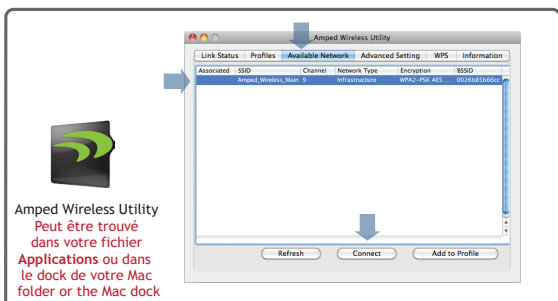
Amped Wireless Utility

| Link Status | Profiles | Available Network | Advanced Setting | WPS | Information |
|---|---|---|---|---|---|

| Associated | SSID | Channel | Network Type | Encryption | BSSID |
|---|---|---|---|---|---|
| | Amped_Wireless_Main | 9 | Infrastructure | WPA2-PSK AES | 0026b85b66cc |

Refresh

Connect

Add to Profile

Amped Wireless Utility
Peut être trouvé dans votre fichier **Applications** ou dans le dock de votre Mac folder or the Mac dock